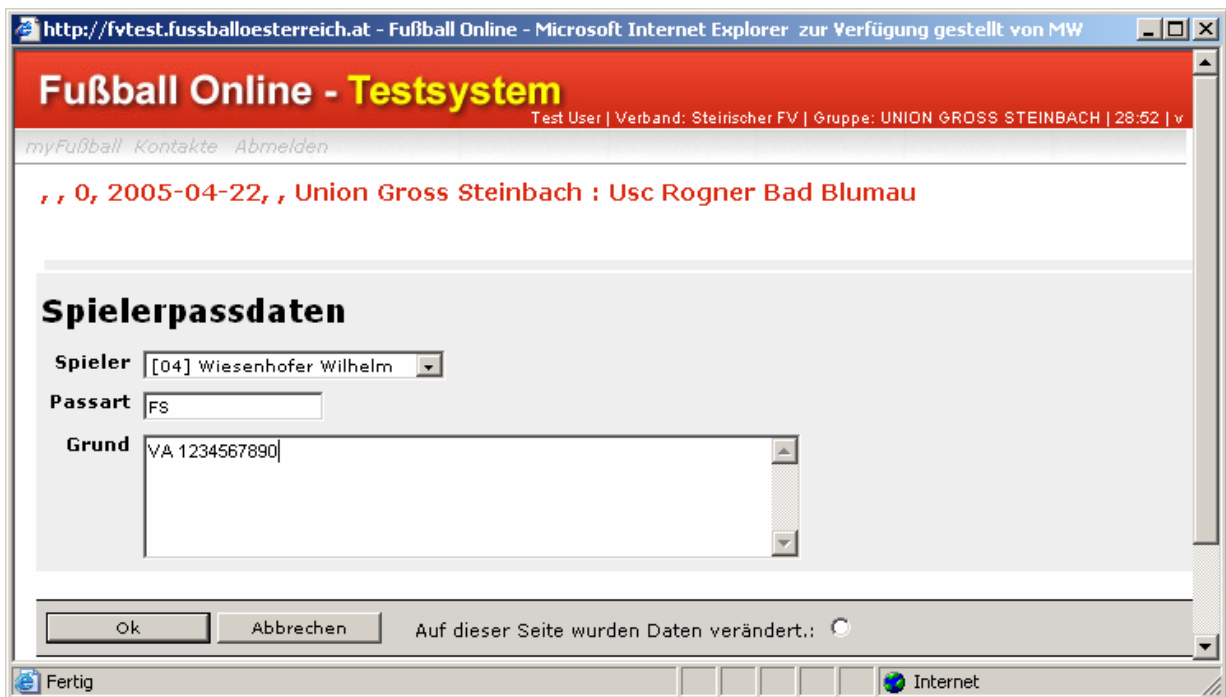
http://fvtest.fussballoesterreich.at - Fußball Online - Microsoft Internet Explorer zur Verfügung gestellt von MW

Fußball Online - Testsystem

Test User | Verband: Steirischer FV | Gruppe: UNION GROSS STEINBACH | 28:52 | v

myFußball Kontakte Abmelden

, , 0, 2005-04-22, , Union Gross Steinbach : Usc Rogner Bad Blumau

Spielerpassdaten

Spieler [04] Wiesenhofer Wilhelm

Passart FS

Grund VA 1234567890

Ok Abbrechen Auf dieser Seite wurden Daten verändert.:

Fertig Internet